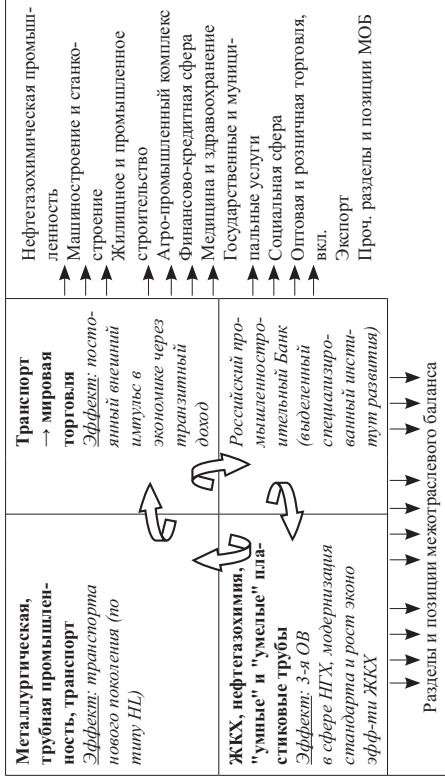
Металлургическая, трубная промышленность, транспорт

Эффект: транспорта нового поколения (по типу HL)

ЖКХ, нефтегазохимия, "умные" и "умелые" пластиковые трубы

Эффект: 3-я ОВ в сфере НГХ, модернизация стандарта и рост эконо эфф-ти ЖКХ

Транспорт → мировая торговля

Эффект: постоянный внешний импульс в экономике через транзитный доход

Российский промышленностроительный Банк (выделенный специализированный институт развития)

Нефтегазохимическая промышленность

Машиностроение и станкостроение

Жилищное и промышленное строительство

Агро-промышленный комплекс

Финансово-кредитная сфера

Медицина и здравоохранение

Государственные и муниципальные услуги

Социальная сфера

Оптовая и розничная торговля, вкл.

Экспорт

Проч. разделы и позиции МОБ

Разделы и позиции межотраслевого баланса